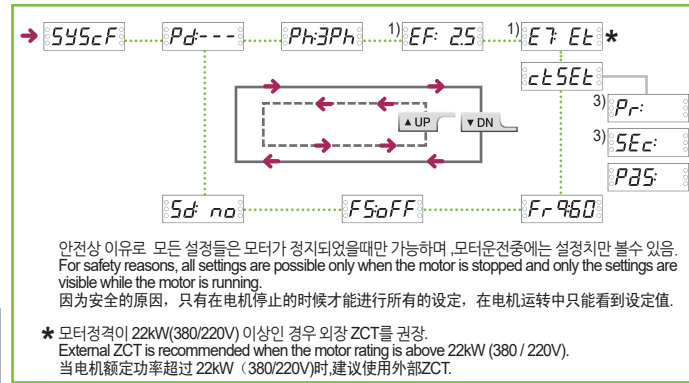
SYSCF

Pd---

Ph:3Ph

1) EF: 2.5

1) E7: Et *

CtSEt

3) Pr:

3) SEc:

PdS:

▲UP

▼DN

Sd: no

FS:oFF

Fr 960

안전상 이유로 모든 설정들은 모터가 정지되었을때만 가능하며 ,모터운전중에는 설정치만 볼수 있음.
For safety reasons, all settings are possible only when the motor is stopped and only the settings are visible while the motor is running.
因为安全的原因，只有在电机停止的时候才能进行所有的设定，在电机运转中只能看到设定值.

* 모터정격이 22kW(380/220V) 이상인 경우 외장 ZCT를 권장.
External ZCT is recommended when the motor rating is above 22kW (380 / 220V).
当电机额定功率超过 22kW（380/220V)时,建议使用外部ZCT.